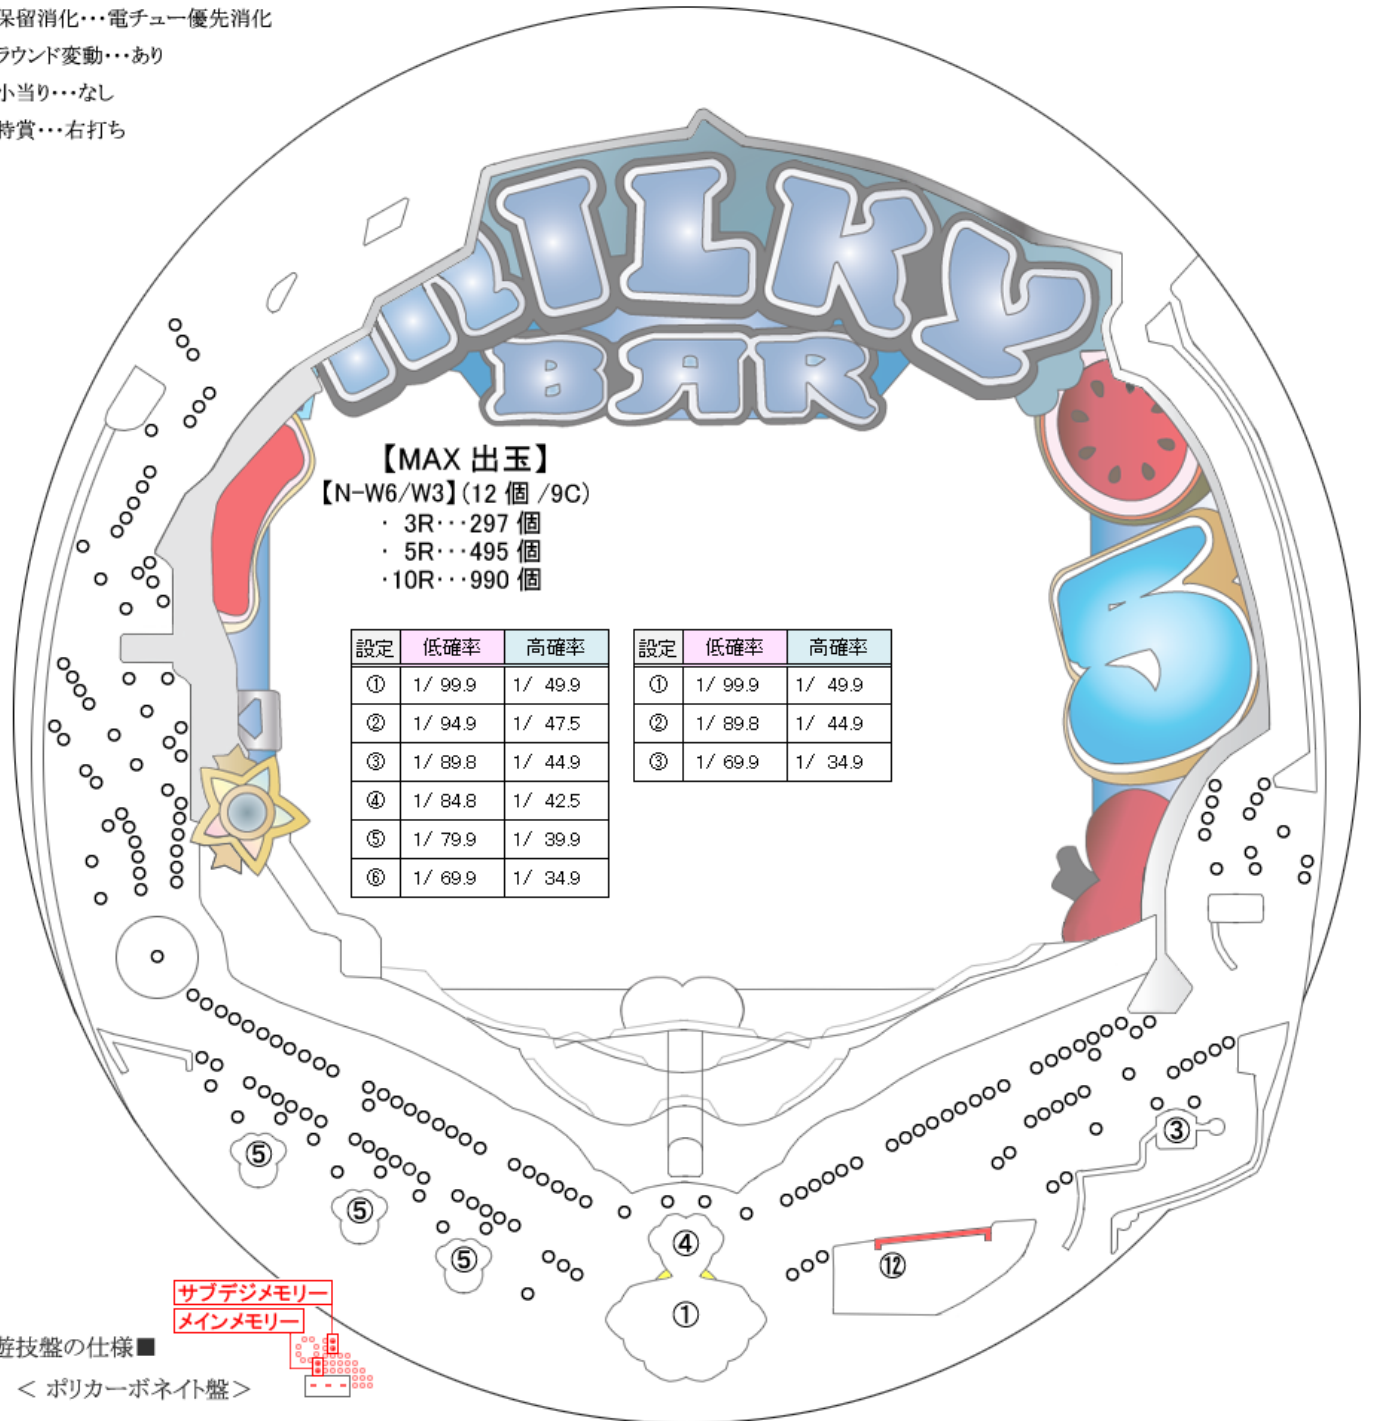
保留消化･･･電チュー優先消化
ラウンド変動･･･あり
小当り･･･なし
持賞･･･右打ち

MILKY BAR

【MAX 出玉】
【N-W6/W3】(12 個 /9C)
・ 3R･･･297 個
・ 5R･･･495 個
・10R･･･990 個

| 設定 | 低確率 | 高確率 |
|---|---|---|
| ① | 1/ 99.9 | 1/ 49.9 |
| ② | 1/ 94.9 | 1/ 47.5 |
| ③ | 1/ 89.8 | 1/ 44.9 |
| ④ | 1/ 84.8 | 1/ 42.5 |
| ⑤ | 1/ 79.9 | 1/ 39.9 |
| ⑥ | 1/ 69.9 | 1/ 34.9 |

| 設定 | 低確率 | 高確率 |
|---|---|---|
| ① | 1/ 99.9 | 1/ 49.9 |
| ② | 1/ 89.8 | 1/ 44.9 |
| ③ | 1/ 69.9 | 1/ 34.9 |

⑤ ⑤ ⑤ ④ ① ③ ⑫

サブデジメモリー
メインメモリー

遊技盤の仕様■
＜ ポリカーボネイト盤＞